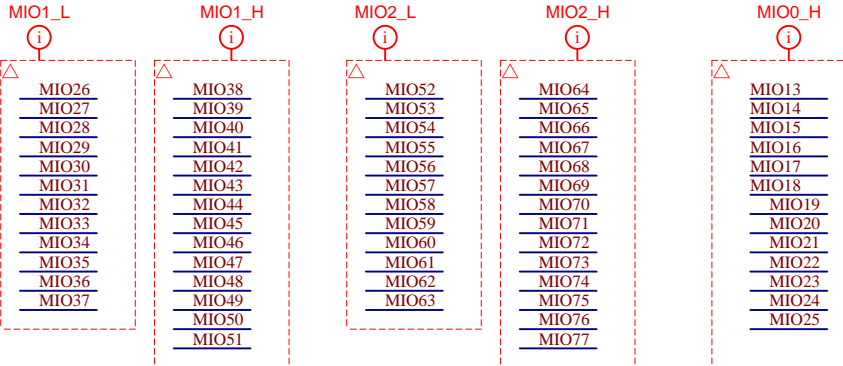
MIO1_L
i
MIO26
MIO27
MIO28
MIO29
MIO30
MIO31
MIO32
MIO33
MIO34
MIO35
MIO36
MIO37

MIO1_H
i
MIO38
MIO39
MIO40
MIO41
MIO42
MIO43
MIO44
MIO45
MIO46
MIO47
MIO48
MIO49
MIO50
MIO51

MIO2_L
i
MIO52
MIO53
MIO54
MIO55
MIO56
MIO57
MIO58
MIO59
MIO60
MIO61
MIO62
MIO63

MIO2_H
i
MIO64
MIO65
MIO66
MIO67
MIO68
MIO69
MIO70
MIO71
MIO72
MIO73
MIO74
MIO75
MIO76
MIO77

MIO0_H
i
MIO13
MIO14
MIO15
MIO16
MIO17
MIO18
MIO19
MIO20
MIO21
MIO22
MIO23
MIO24
MIO25